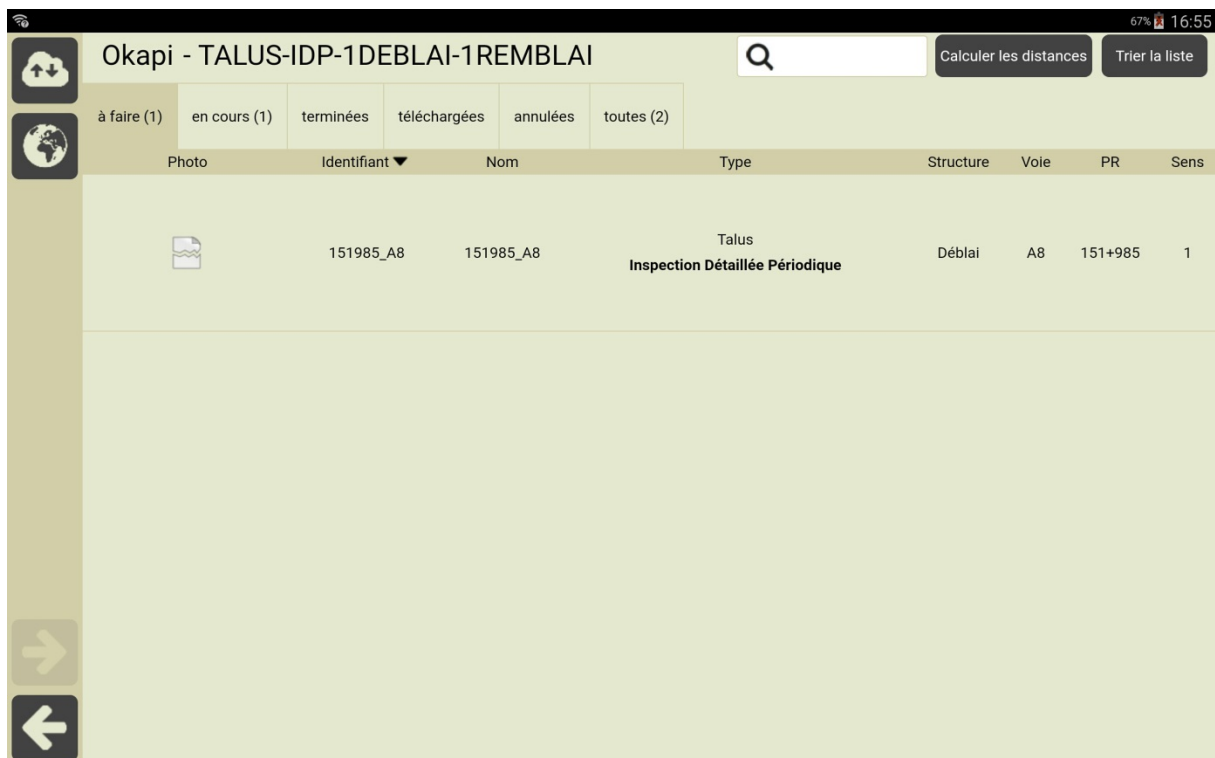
67% 16:55

Okapi - TALUS-IDP-1DEBLAI-1REMBLAI

Calculer les distances

Trier la liste

à faire (1) | en cours (1) | terminées | téléchargées | annulées | toutes (2)

| Photo | Identifiant ▼ | Nom | Type | Structure | Voie | PR | Sens |
|---|---|---|---|---|---|---|---|
| | 151985_A8 | 151985_A8 | Talus **Inspection Détaillée Périodique** | Déblai | A8 | 151+985 | 1 |